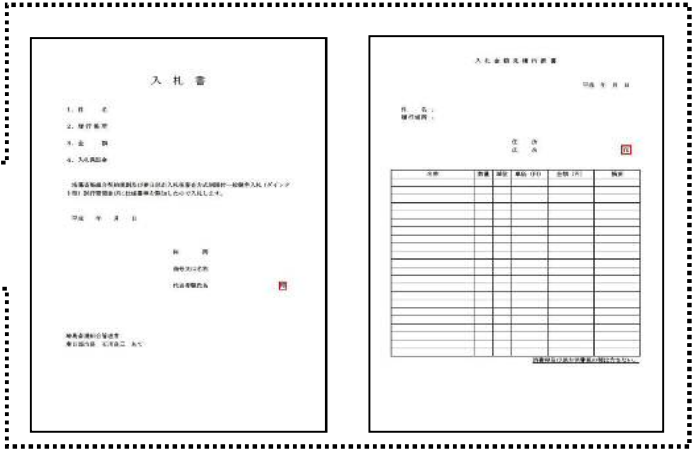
入札書

1. 件　名

2. 履行場所

3. 金　額

4. 入札保証金

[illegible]

平成　年　月　日

住　所

商号又は名称

代表者職氏名

印

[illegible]

入札金額見積内訳書

平成　年　月　日

件　名：
履行場所：

住　所
氏　名

印

| 名称 | 数量 | 単位 | 単価（円） | 金額（円） | 摘要 |
|---|---|---|---|---|---|
| | | | | | |

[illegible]